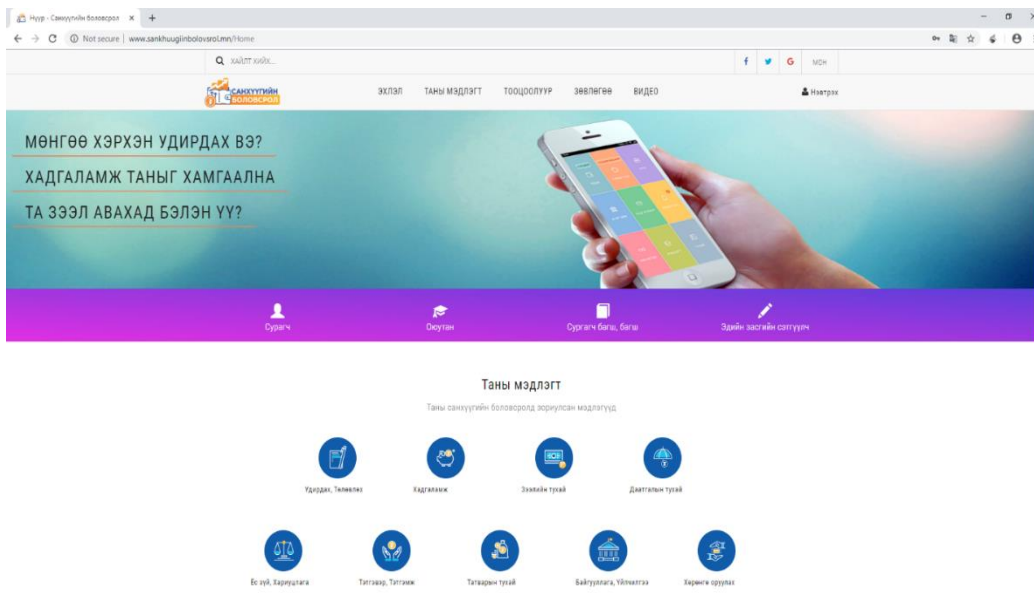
Нүүр - Санхүүгийн боловсрол ×
Not secure | www.sankhuugiinbolovsrol.mn/Home

хайлт хийх...
МОН

САНХҮҮГИЙН БОЛОВСРОЛ
ЭХЛЭЛ ТАНЫ МЭДЛЭГТ ТООЦООЛУУР ЗӨВЛӨГӨӨ ВИДЕО
Нэвтрэх

МӨНГӨӨ ХЭРХЭН УДИРДАХ ВЭ?
ХАДГАЛАМЖ ТАНЫГ ХАМГААЛНА
ТА ЗЭЭЛ АВАХАД БЭЛЭН ҮҮ?

Сурагч
Оюутан
Сургагч багш, багш
Эдийн засгийн сэтгүүлч

Таны мэдлэгт
Таны санхүүгийн боловсролд зориулсан мэдлэгүүд

Удирдах, Төлөвлөх
Хадгаламж
Зээлийн тухай
Даатгалын тухай

Ёс зүй, Хариуцлага
Татвахр, Татгалзах
Татварын тухай
Байгууллага, Үйлчилгээ
Хөрөнгө оруулах